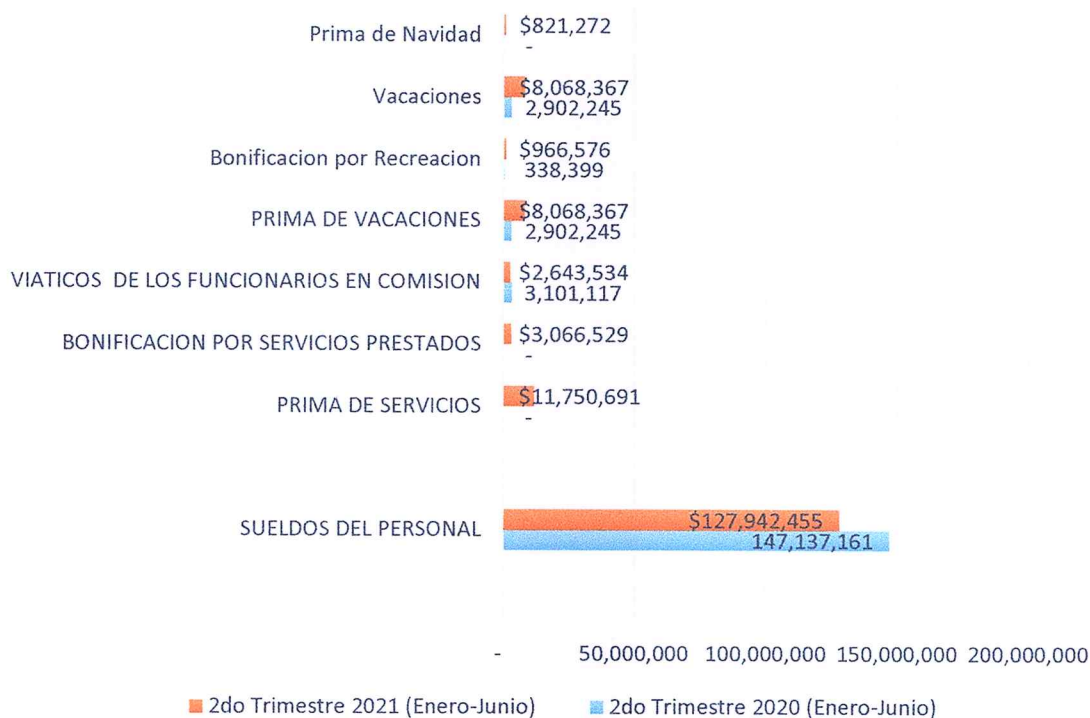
Prima de Navidad $821,272
-

Vacaciones $8,068,367
2,902,245

Bonificacion por Recreacion $966,576
338,399

PRIMA DE VACACIONES $8,068,367
2,902,245

VIATICOS DE LOS FUNCIONARIOS EN COMISION $2,643,534
3,101,117

BONIFICACION POR SERVICIOS PRESTADOS $3,066,529
-

PRIMA DE SERVICIOS $11,750,691
-

SUELDOS DEL PERSONAL $127,942,455
147,137,161

- 50,000,000 100,000,000 150,000,000 200,000,000

2do Trimestre 2021 (Enero-Junio) 2do Trimestre 2020 (Enero-Junio)